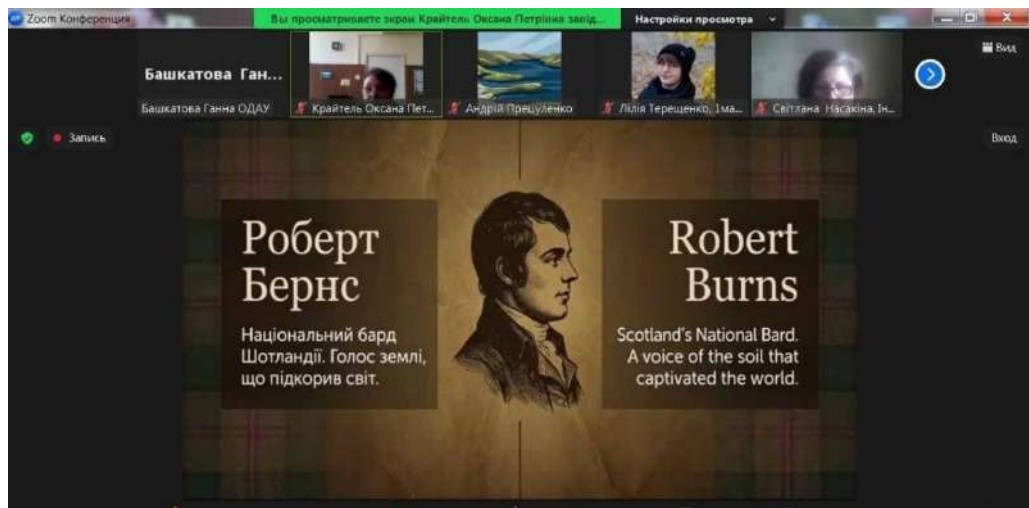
Zoom Конференция

Вы просматриваете экран Крайтель Оксана Петрівна завід...

Настройки просмотра

Вид

Башкатова Ган...

Башкатова Ганна ОДАУ

Крайтель Оксана Пет...

Андрій Прецуленко

Лілія Терещенко, 1ма...

Світлана Насакіна, Ін...

Запись

Вход

Роберт Бернс

Національний бард Шотландії. Голос землі, що підкорив світ.

Robert Burns

Scotland's National Bard. A voice of the soil that captivated the world.